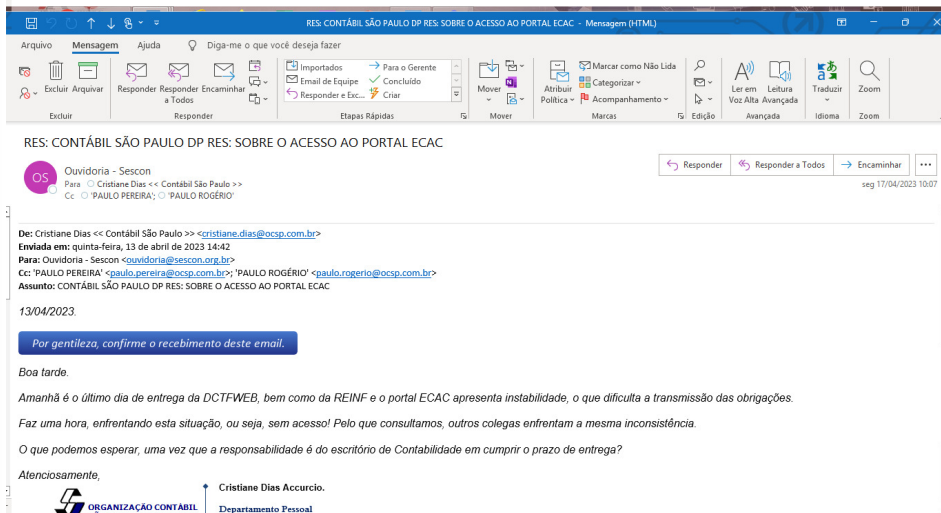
RES: CONTÁBIL SÃO PAULO DP RES: SOBRE O ACESSO AO PORTAL ECAC - Mensagem (HTML)

Arquivo Mensagem Ajuda Diga-me o que você deseja fazer

Excluir Arquivar
Excluir

Responder Responder a Todos Encaminhar
Responder

Importados
Email de Equipe
Responder e Exc...
Para o Gerente
Concluído
Criar
Etapas Rápidas

Mover
Mover

Atribuir Política
Marcar como Não Lida
Categorizar
Acompanhamento
Marcas

Edição

Ler em Voz Alta
Leitura Avançada
Avançada

Traduzir
Idioma

Zoom
Zoom

RES: CONTÁBIL SÃO PAULO DP RES: SOBRE O ACESSO AO PORTAL ECAC

OS
Ouvidoria - Sescon
Para Cristiane Dias << Contábil São Paulo >>
Cc 'PAULO PEREIRA'; 'PAULO ROGÉRIO'

Responder Responder a Todos Encaminhar ...
seg 17/04/2023 10:07

De: Cristiane Dias << Contábil São Paulo >> <cristiane.dias@ocsp.com.br>
Enviada em: quinta-feira, 13 de abril de 2023 14:42
Para: Ouvidoria - Sescon <ouvidoria@sescon.org.br>
Cc: 'PAULO PEREIRA' <paulo.pereira@ocsp.com.br>; 'PAULO ROGÉRIO' <paulo.rogerio@ocsp.com.br>
Assunto: CONTÁBIL SÃO PAULO DP RES: SOBRE O ACESSO AO PORTAL ECAC

13/04/2023.

Por gentileza, confirme o recebimento deste email.

Boa tarde.

Amanhã é o último dia de entrega da DCTFWEB, bem como da REINF e o portal ECAC apresenta instabilidade, o que dificulta a transmissão das obrigações.

Faz uma hora, enfrentando esta situação, ou seja, sem acesso! Pelo que consultamos, outros colegas enfrentam a mesma inconsistência.

O que podemos esperar, uma vez que a responsabilidade é do escritório de Contabilidade em cumprir o prazo de entrega?

Atenciosamente,

ORGANIZAÇÃO CONTÁBIL

Cristiane Dias Accurcio.
Departamento Pessoal